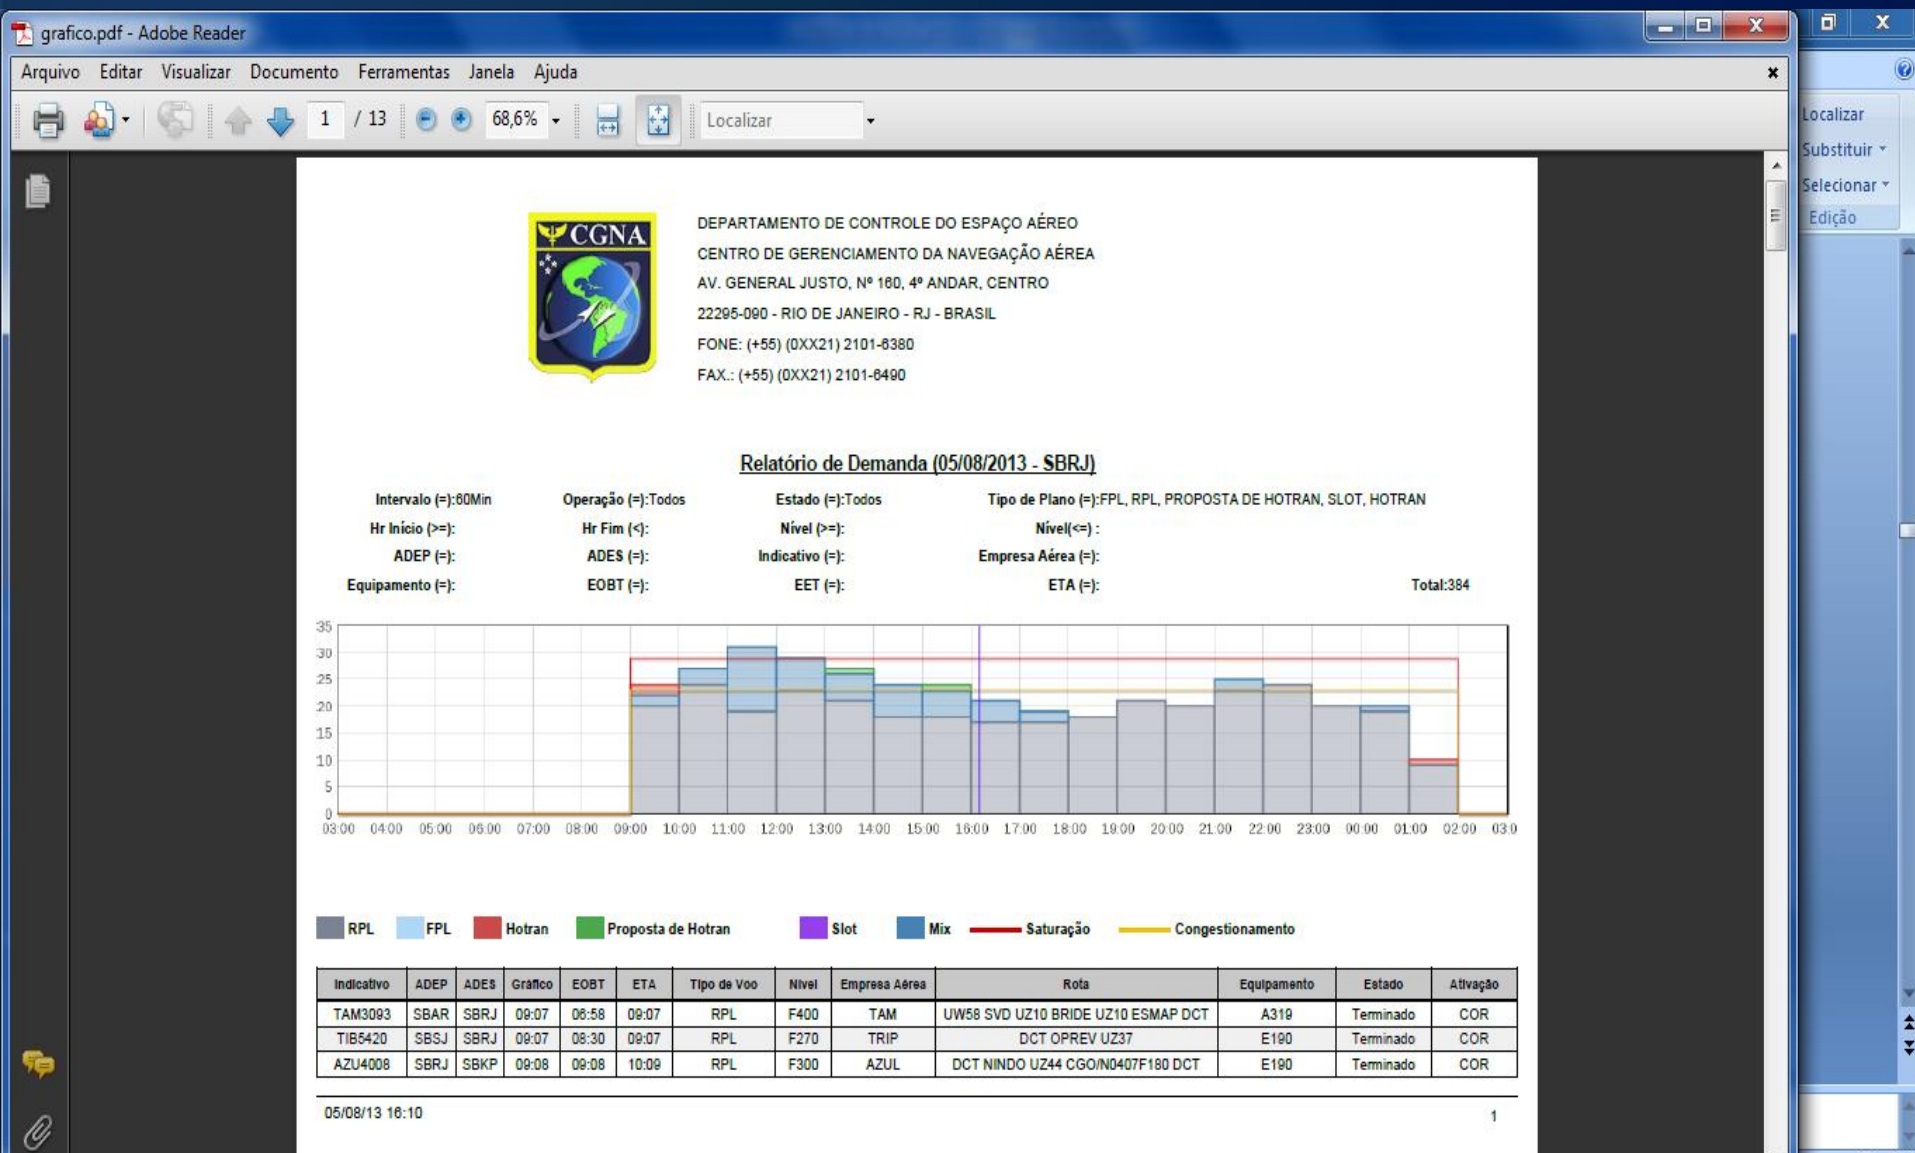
grafico.pdf - Adobe Reader

Arquivo Editar Visualizar Documento Ferramentas Janela Ajuda

1 / 13 68,6% Localizar

Localizar
Substituir
Selecionar
Edição

CGNA

DEPARTAMENTO DE CONTROLE DO ESPAÇO AÉREO
CENTRO DE GERENCIAMENTO DA NAVEGAÇÃO AÉREA
AV. GENERAL JUSTO, Nº 160, 4º ANDAR, CENTRO
22295-090 - RIO DE JANEIRO - RJ - BRASIL
FONE: (+55) (0XX21) 2101-6380
FAX.: (+55) (0XX21) 2101-6490

Relatório de Demanda (05/08/2013 - SBRJ)

Intervalo (=):60Min Operação (=):Todos Estado (=):Todos Tipo de Plano (=):FPL, RPL, PROPOSTA DE HOTRAN, SLOT, HOTRAN
Hr Início (>=): Hr Fim (<): Nível (>=): Nível(<=) :
ADEP (=): ADES (=): Indicativo (=): Empresa Aérea (=):
Equipamento (=): EOBT (=): EET (=): ETA (=): Total:384

35 30 25 20 15 10 5 0
03:00 04:00 05:00 06:00 07:00 08:00 09:00 10:00 11:00 12:00 13:00 14:00 15:00 16:00 17:00 18:00 19:00 20:00 21:00 22:00 23:00 00:00 01:00 02:00 03:0

RPL FPL Hotran Proposta de Hotran Slot Mix Saturação Congestionamento

| Indicativo | ADEP | ADES | Gráfico | EOBT | ETA | Tipo de Voo | Nível | Empresa Aérea | Rota | Equipamento | Estado | Ativação |
|---|---|---|---|---|---|---|---|---|---|---|---|---|
| TAM3093 | SBAR | SBRJ | 09:07 | 06:58 | 09:07 | RPL | F400 | TAM | UW58 SVD UZ10 BRIDE UZ10 ESMAP DCT | A319 | Terminado | COR |
| TIB5420 | SBSJ | SBRJ | 09:07 | 08:30 | 09:07 | RPL | F270 | TRIP | DCT OPREV UZ37 | E190 | Terminado | COR |
| AZU4008 | SBRJ | SBKP | 09:08 | 09:08 | 10:09 | RPL | F300 | AZUL | DCT NINDO UZ44 CGO/N0407F180 DCT | E190 | Terminado | COR |

05/08/13 16:10 1